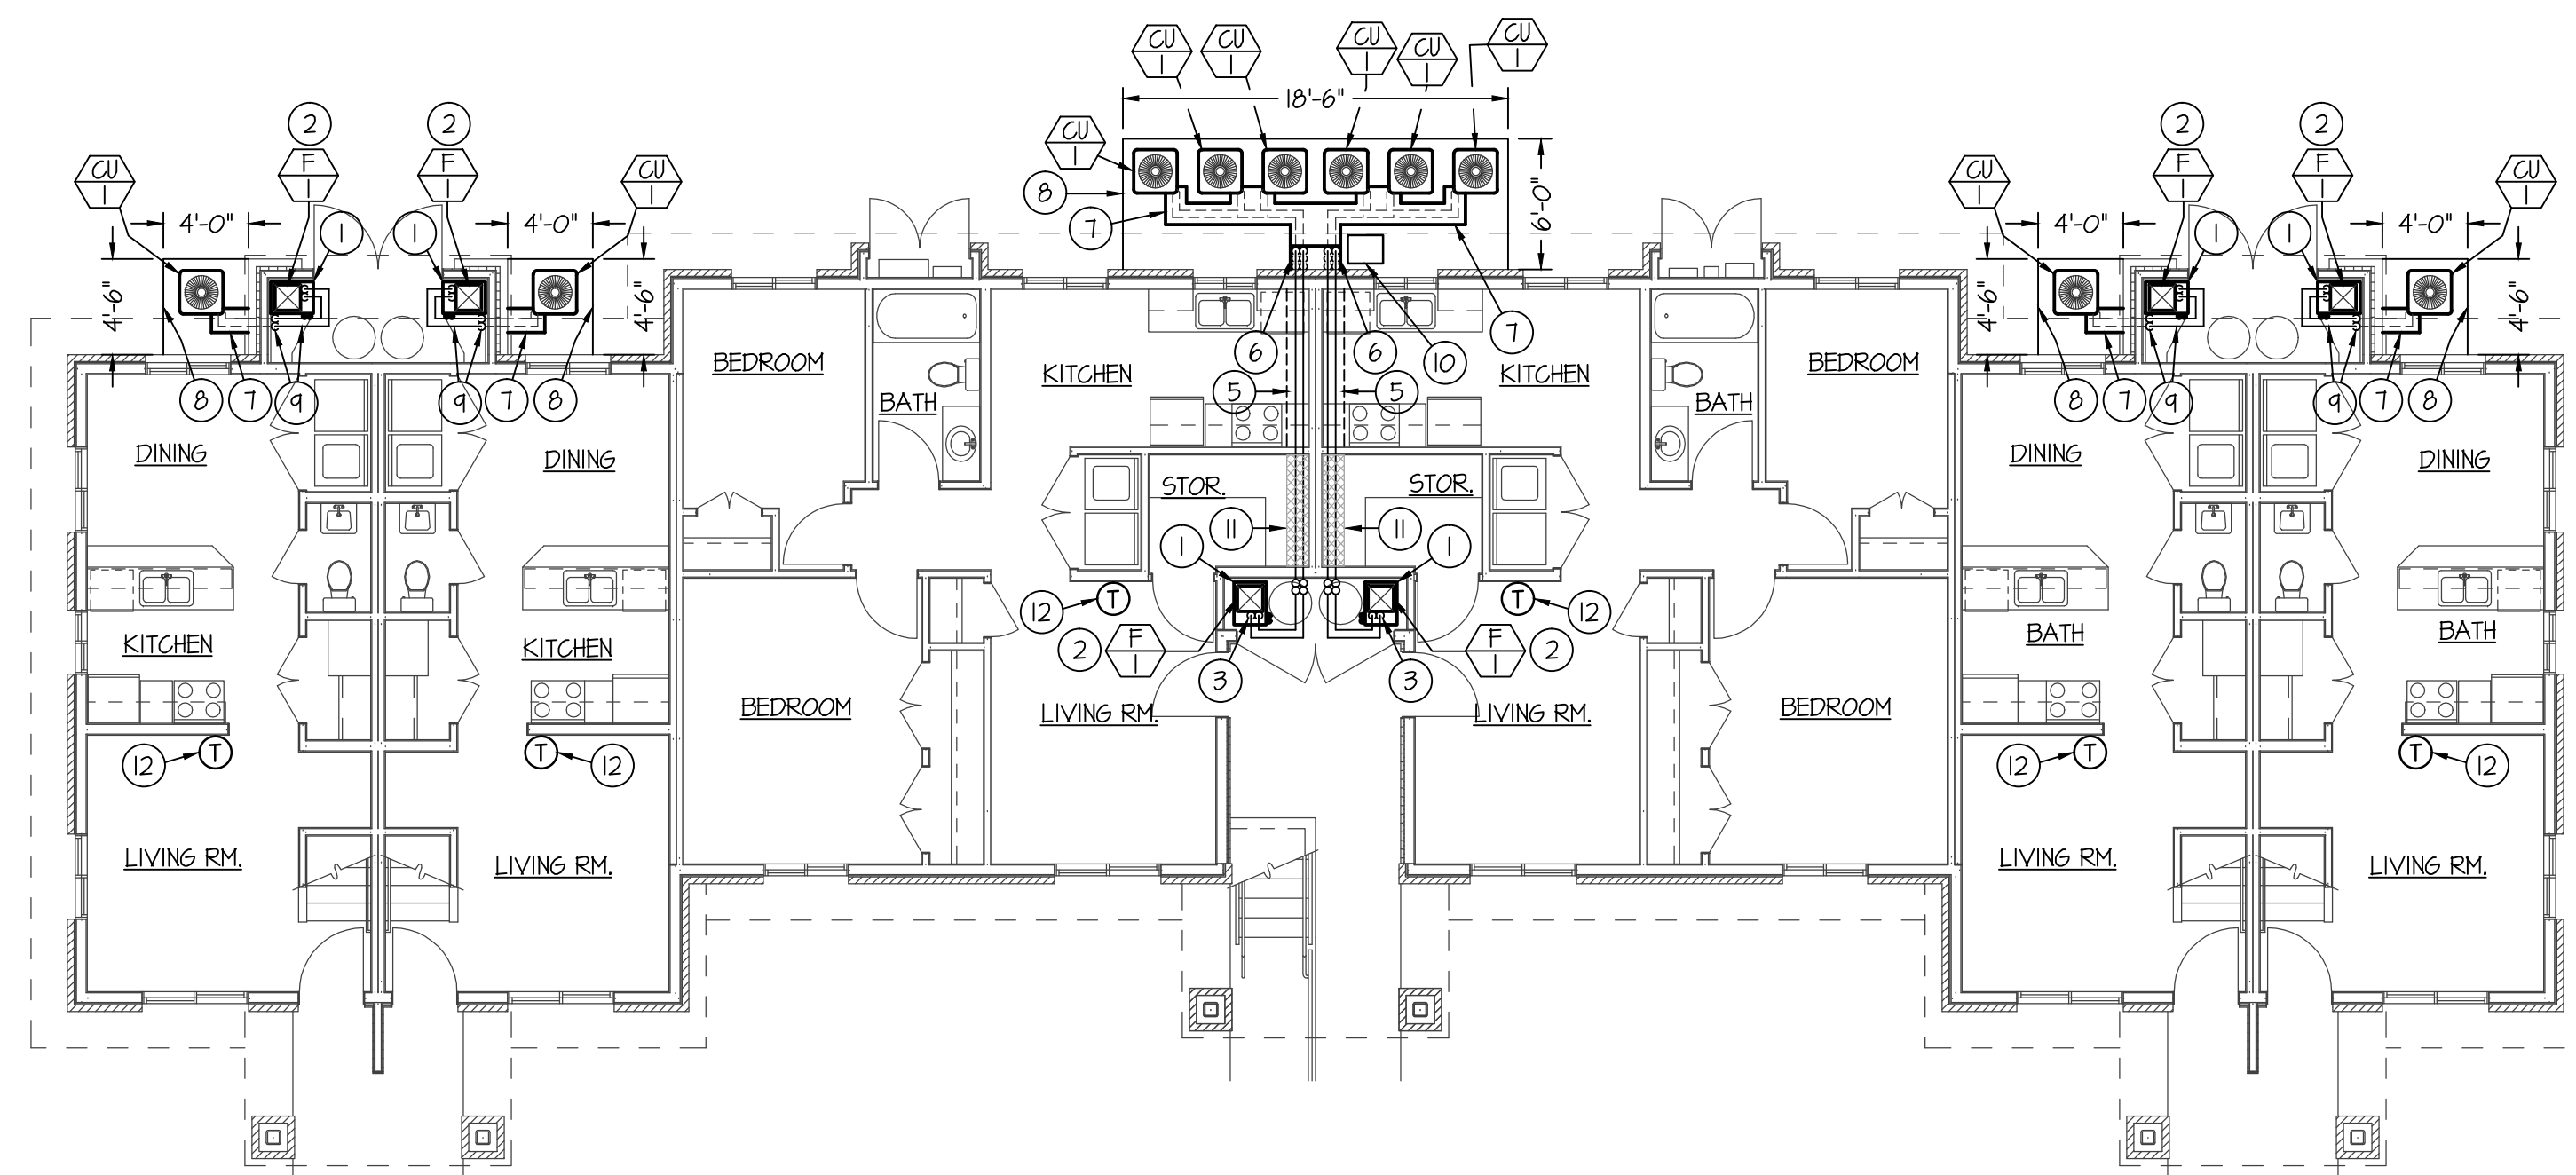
CU 1
CU 1
CU 1
CU 1
CU 1
18'-6"
CU 1
8
7
6'-0"
2
F 1
2
F 1
CU 1
CU 1
4'-0"
1
1
4'-0"
4'-6"
4'-6"
8 7 9
9 7 8
2
F 1
2
F 1
CU 1
CU 1
4'-0"
1
1
4'-0"
4'-6"
4'-6"
8 7 9
9 7 8
7
BEDROOM
BATH
KITCHEN
6
6
10
KITCHEN
BATH
BEDROOM
5
5
DINING
DINING
DINING
DINING
STOR.
STOR.
11
11
1
1
KITCHEN
KITCHEN
12
T
T
12
2
F 1
F 1
2
3
3
BATH
BATH
BEDROOM
LIVING RM.
LIVING RM.
BEDROOM
12
T
T
12
12
T
T
12
LIVING RM.
LIVING RM.
LIVING RM.
LIVING RM.